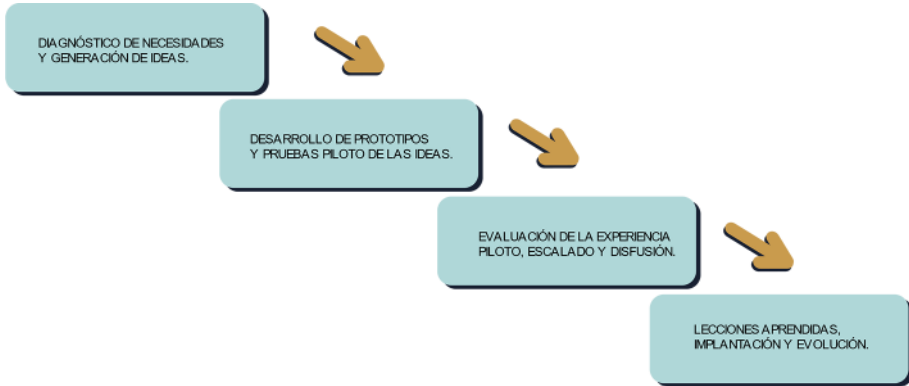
DIAGNÓSTICO DE NECESIDADES Y GENERACIÓN DE IDEAS.

DESARROLLO DE PROTOTIPOS Y PRUEBAS PILOTO DE LAS IDEAS.

EVALUACIÓN DE LA EXPERIENCIA PILOTO, ESCALADO Y DISFUSIÓN.

LECCIONES APRENDIDAS, IMPLANTACIÓN Y EVOLUCIÓN.